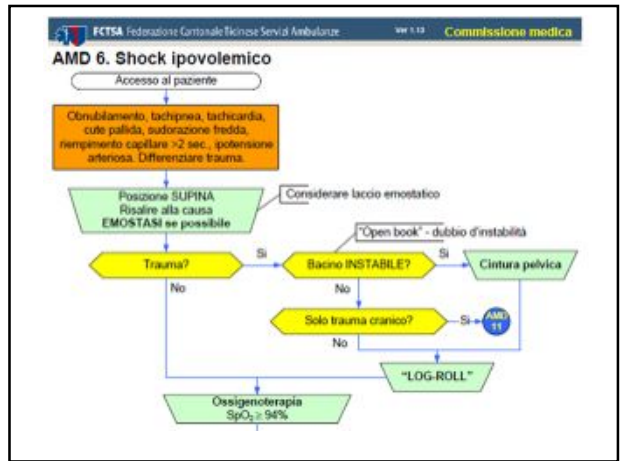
FCTSA Federazione Cantonale Ticinese Servizi Ambulanze Ver 1.13 Commissione medica

AMD 6. Shock ipovolemico

Accesso al paziente

Obnubilamento, tachipnea, tachicardia, cute pallida, sudorazione fredda, riempimento capillare >2 sec., ipotensione arteriosa. Differenziare trauma.

Posizione SUPINA
Risalire alla causa
EMOSTASI se possibile

Considerare laccio emostatico

"Open book" - dubbio d'instabilità

Trauma?

Si

Bacino INSTABILE?

Si

Cintura pelvica

No

No

Solo trauma cranico?

Si

AMD 11

No

"LOG-ROLL"

Ossigenoterapia
$SpO_2 \geq 94\%$